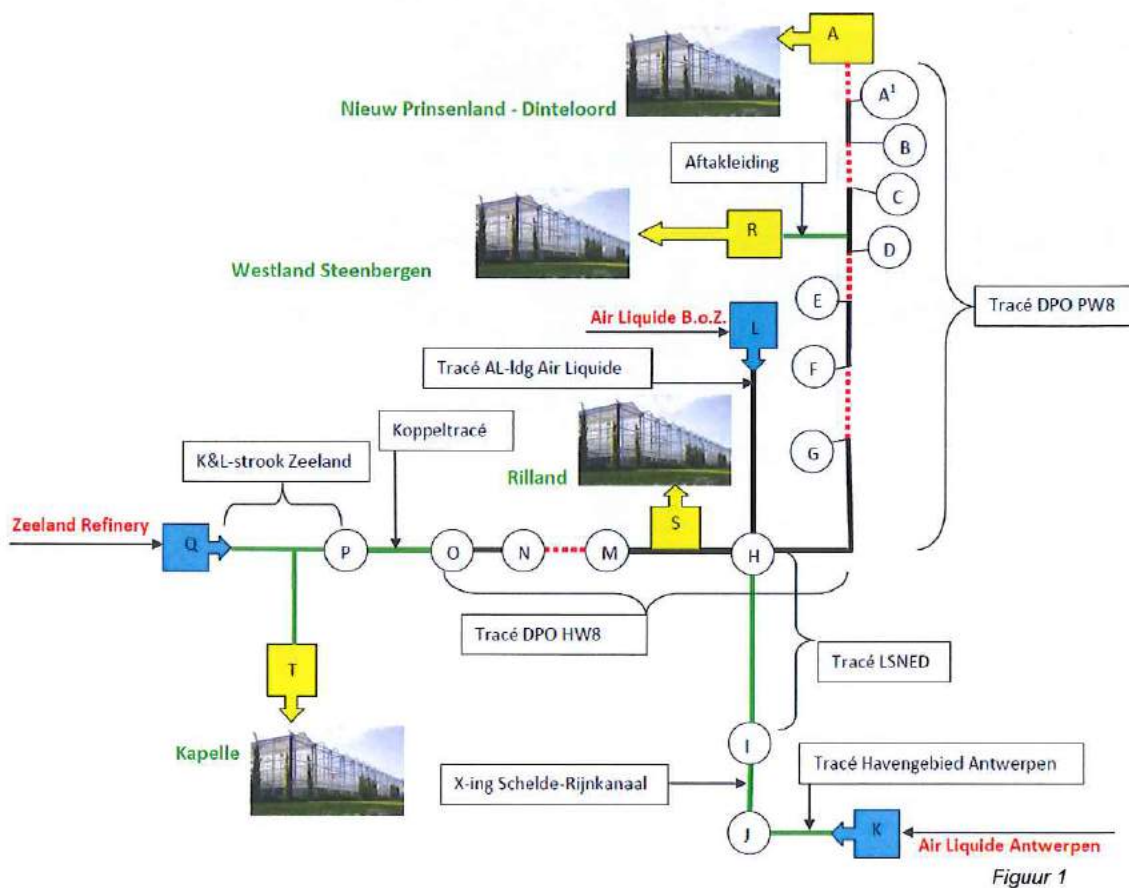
A

Nieuw Prinsenland - Dinteloord

$A^1$

B

Aftakleiding

C

R

D

Westland Steenbergen

E

Tracé DPO PW8

Air Liquide B.o.Z.

L

Tracé AL-ldg Air Liquide

F

Koppeltracé

G

K&L-strook Zeeland

Rilland

S

Zeeland Refinery

Q

P

O

N

M

H

Tracé DPO HW8

Tracé LSNED

T

Kapelle

I

X-ing Schelde-Rijnkanaal

Tracé Havengebied Antwerpen

J

K

Air Liquide Antwerpen

Figuur 1